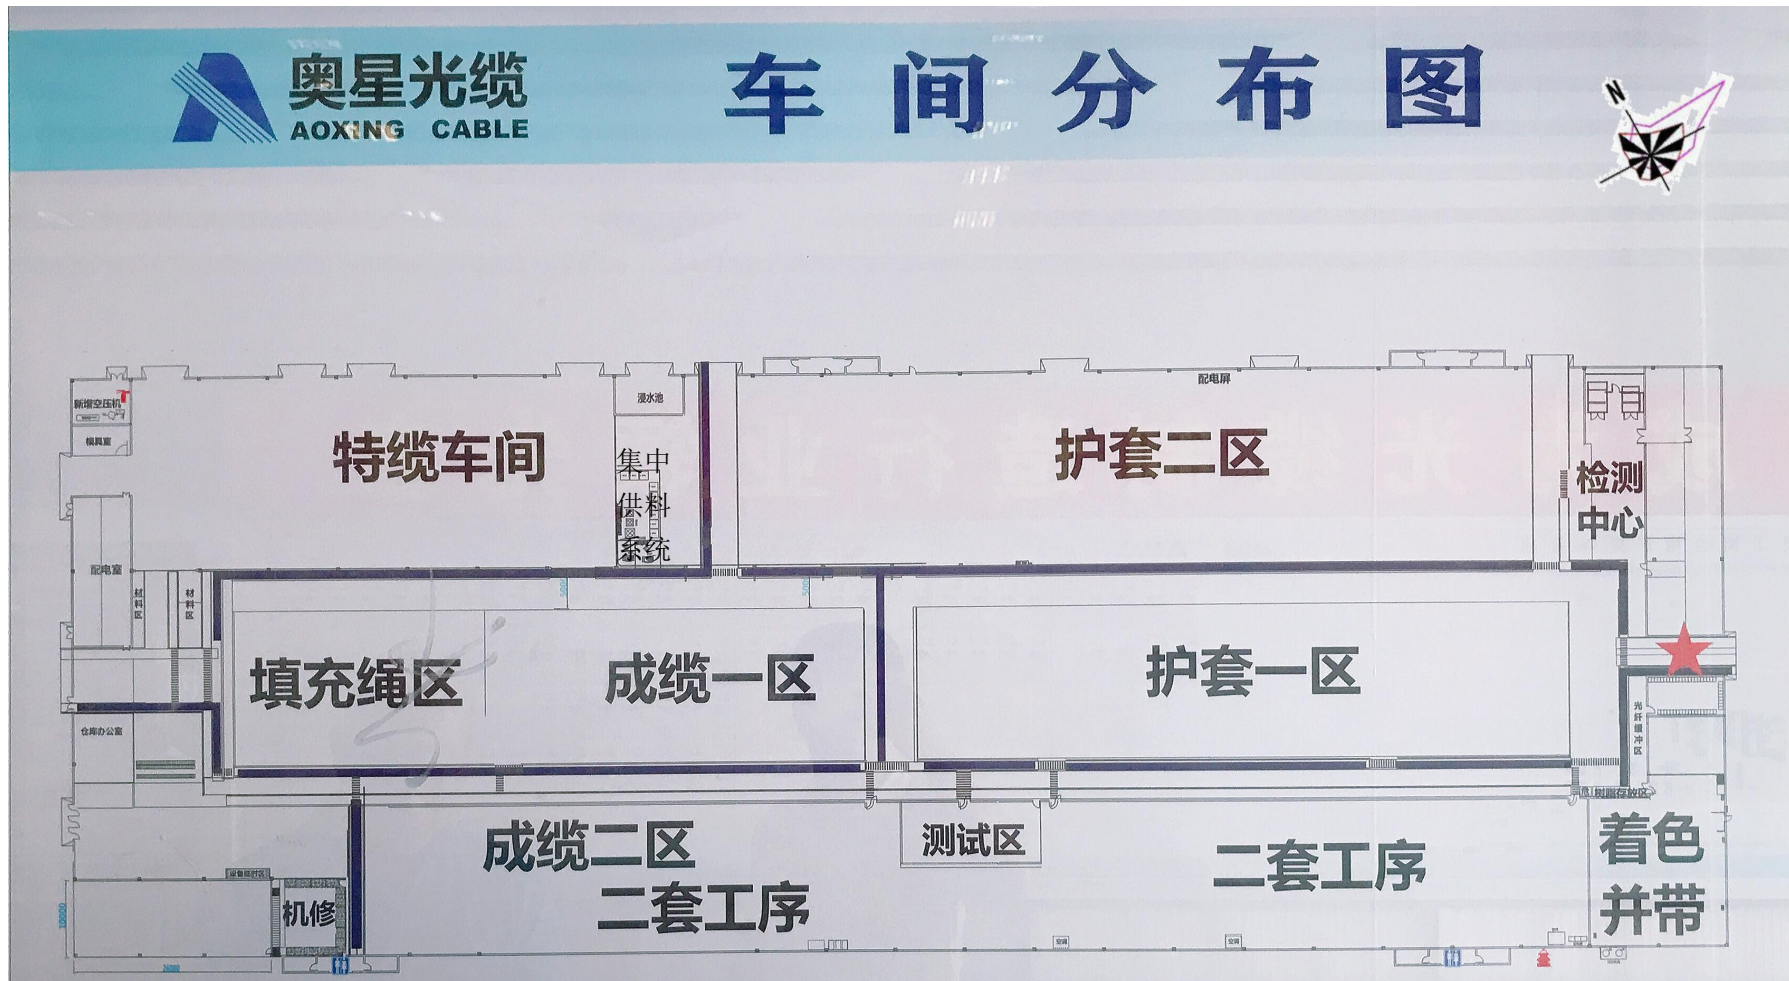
奥星光缆
AOXING CABLE

车间分布图

N

新增空压机

模具室

浸水池

特缆车间

集中供料系统

配电屏

护套二区

检测中心

配电室

材料区

材料区

填充绳区

成缆一区

护套一区

光纤储存区

仓库办公室

树脂存放区

成缆二区

二套工序

测试区

二套工序

着色并带

设备维修区

机修